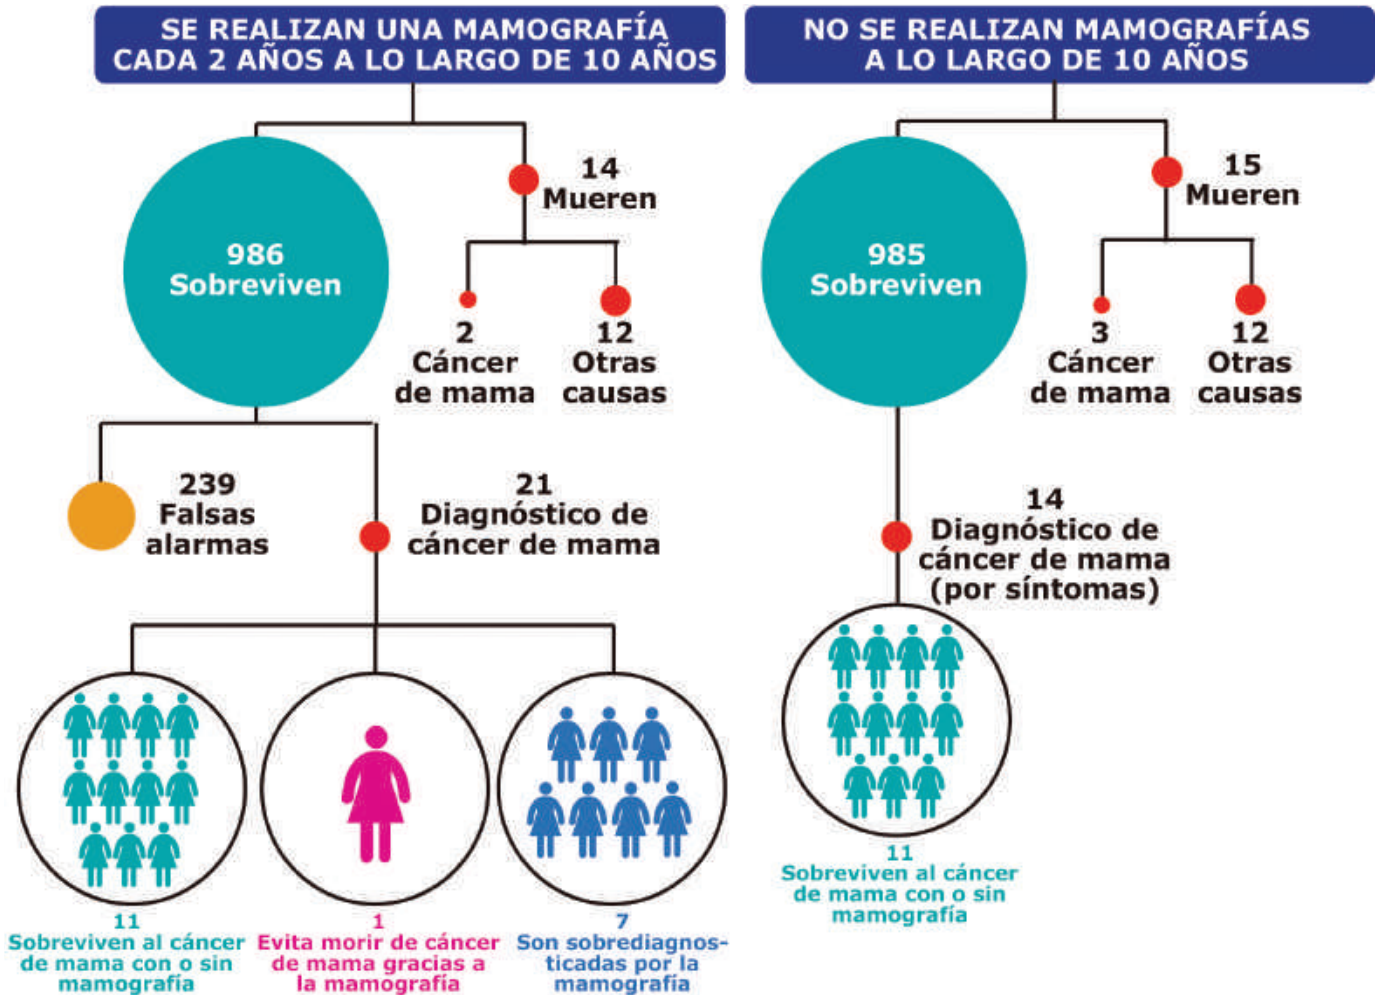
SE REALIZAN UNA MAMOGRAFÍA CADA 2 AÑOS A LO LARGO DE 10 AÑOS

986 Sobreviven

14 Mueren

2 Cáncer de mama

12 Otras causas

239 Falsas alarmas

21 Diagnóstico de cáncer de mama

11 Sobreviven al cáncer de mama con o sin mamografía

1 Evita morir de cáncer de mama gracias a la mamografía

7 Son sobrediagnosticadas por la mamografía

NO SE REALIZAN MAMOGRAFÍAS A LO LARGO DE 10 AÑOS

985 Sobreviven

15 Mueren

3 Cáncer de mama

12 Otras causas

14 Diagnóstico de cáncer de mama (por síntomas)

11 Sobreviven al cáncer de mama con o sin mamografía